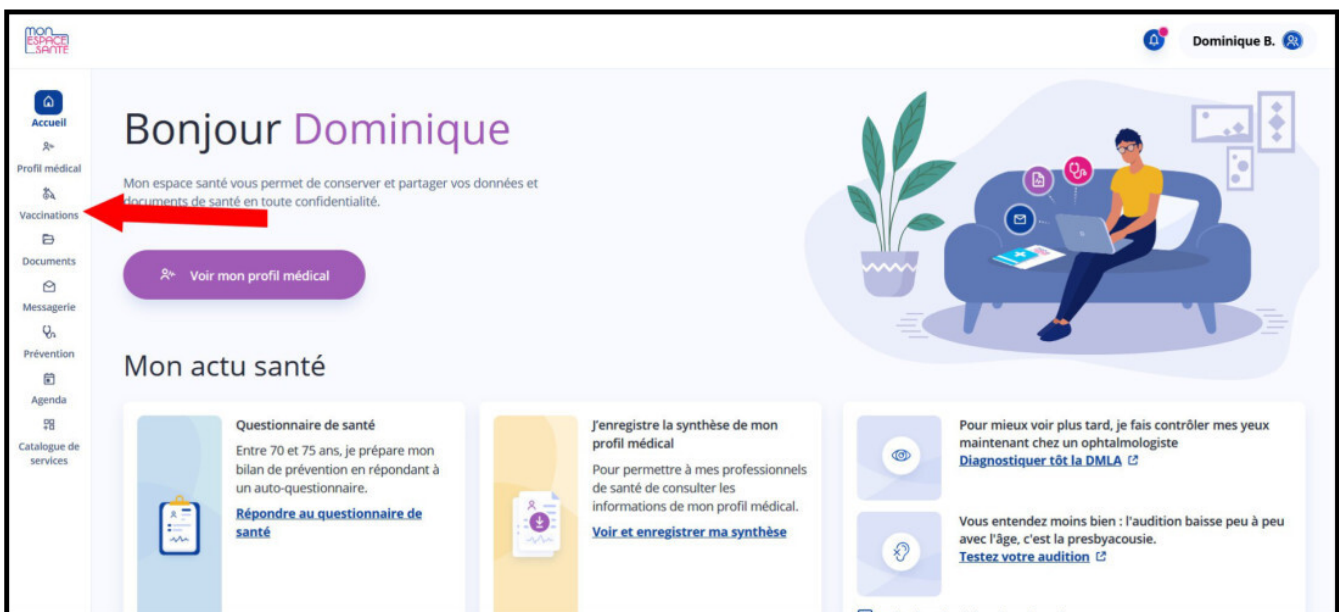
MON ESPACE SANTÉ

Dominique B.

Accueil
Profil médical
Vaccinations
Documents
Messagerie
Prévention
Agenda
Catalogue de services

Bonjour Dominique

Mon espace santé vous permet de conserver et partager vos données et documents de santé en toute confidentialité.

Voir mon profil médical

Mon actu santé

Questionnaire de santé
Entre 70 et 75 ans, je prépare mon bilan de prévention en répondant à un auto-questionnaire.
Répondre au questionnaire de santé

J'enregistre la synthèse de mon profil médical
Pour permettre à mes professionnels de santé de consulter les informations de mon profil médical.
Voir et enregistrer ma synthèse

Pour mieux voir plus tard, je fais contrôler mes yeux maintenant chez un ophtalmologiste
Diagnostiquer tôt la DMLA

Vous entendez moins bien : l'audition baisse peu à peu avec l'âge, c'est la presbyacousie.
Testez votre audition